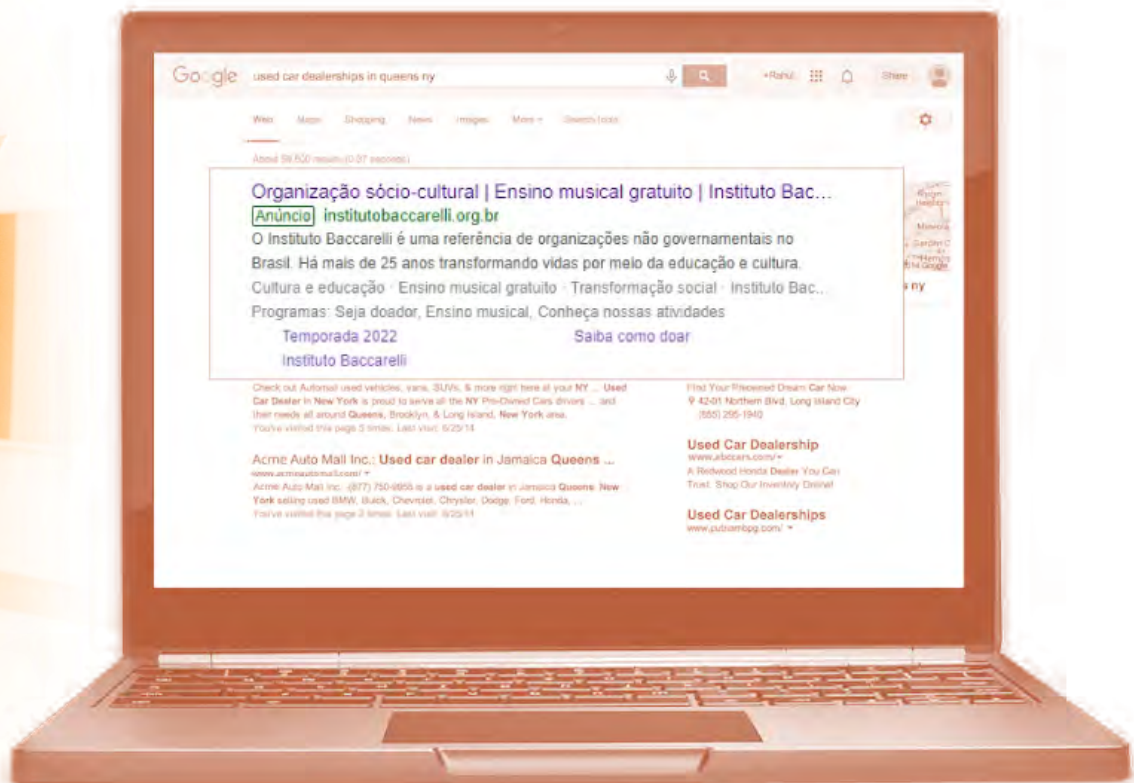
Google used car dealerships in queens ny

+Rahul Share

Web Maps Shopping News Images More Search tools

About 59,500 results (0.37 seconds)

Organização sócio-cultural | Ensino musical gratuito | Instituto Bac...
Anúncio institutobaccarelli.org.br
O Instituto Baccarelli é uma referência de organizações não governamentais no Brasil. Há mais de 25 anos transformando vidas por meio da educação e cultura.
Cultura e educação · Ensino musical gratuito · Transformação social · Instituto Bac...
Programas: Seja doador, Ensino musical, Conheça nossas atividades
Temporada 2022
Saiba como doar
Instituto Baccarelli

s ny

Check out Automall used vehicles, vans, SUVs, & more right here at your NY ... Used Car Dealer in New York is proud to serve all the NY Pre-Owned Cars drivers ... and their needs all around Queens, Brooklyn, & Long Island, New York area.
You've visited this page 3 times. Last visit: 6/25/14

Find Your Preowned Dream Car Now
42-01 Northern Blvd, Long Island City
(555) 295-1940

Acme Auto Mall Inc.: Used car dealer in Jamaica Queens ...
www.acmeautomall.com/
Acme Auto Mall Inc. (877) 750-8955 is a used car dealer in Jamaica Queens New York selling used BMW, Buick, Chevrolet, Chrysler, Dodge, Ford, Honda, ...
You've visited this page 2 times. Last visit: 6/25/14

Used Car Dealership
www.abccars.com/
A Redwood Honda Dealer You Can Trust. Shop Our Inventory Online!

Used Car Dealerships
www.putnambpg.com/